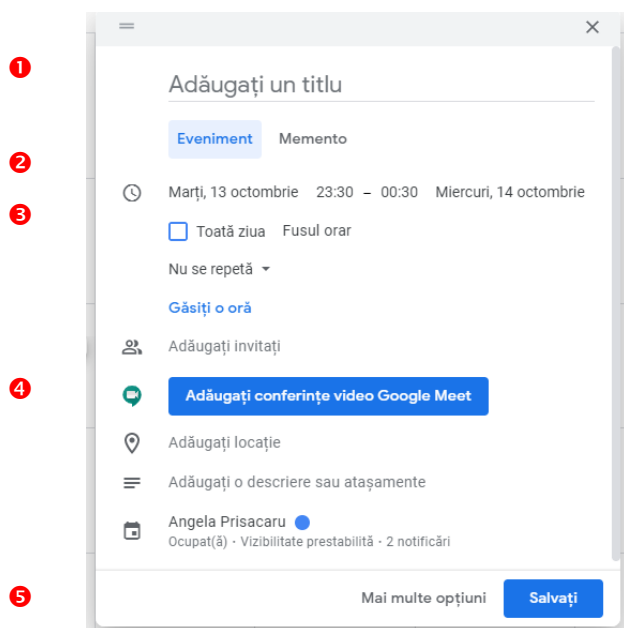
❶

❷

❸

❹

❺

Adăugați un titlu

Eveniment Memento

Marți, 13 octombrie 23:30 – 00:30 Miercuri, 14 octombrie

Toată ziua Fusul orar

Nu se repetă

Găsiți o oră

Adăugați invitați

Adăugați conferințe video Google Meet

Adăugați locație

Adăugați o descriere sau atașamente

Angela Prisacaru
Ocupat(ă) · Vizibilitate prestabilită · 2 notificări

Mai multe opțiuni Salvați